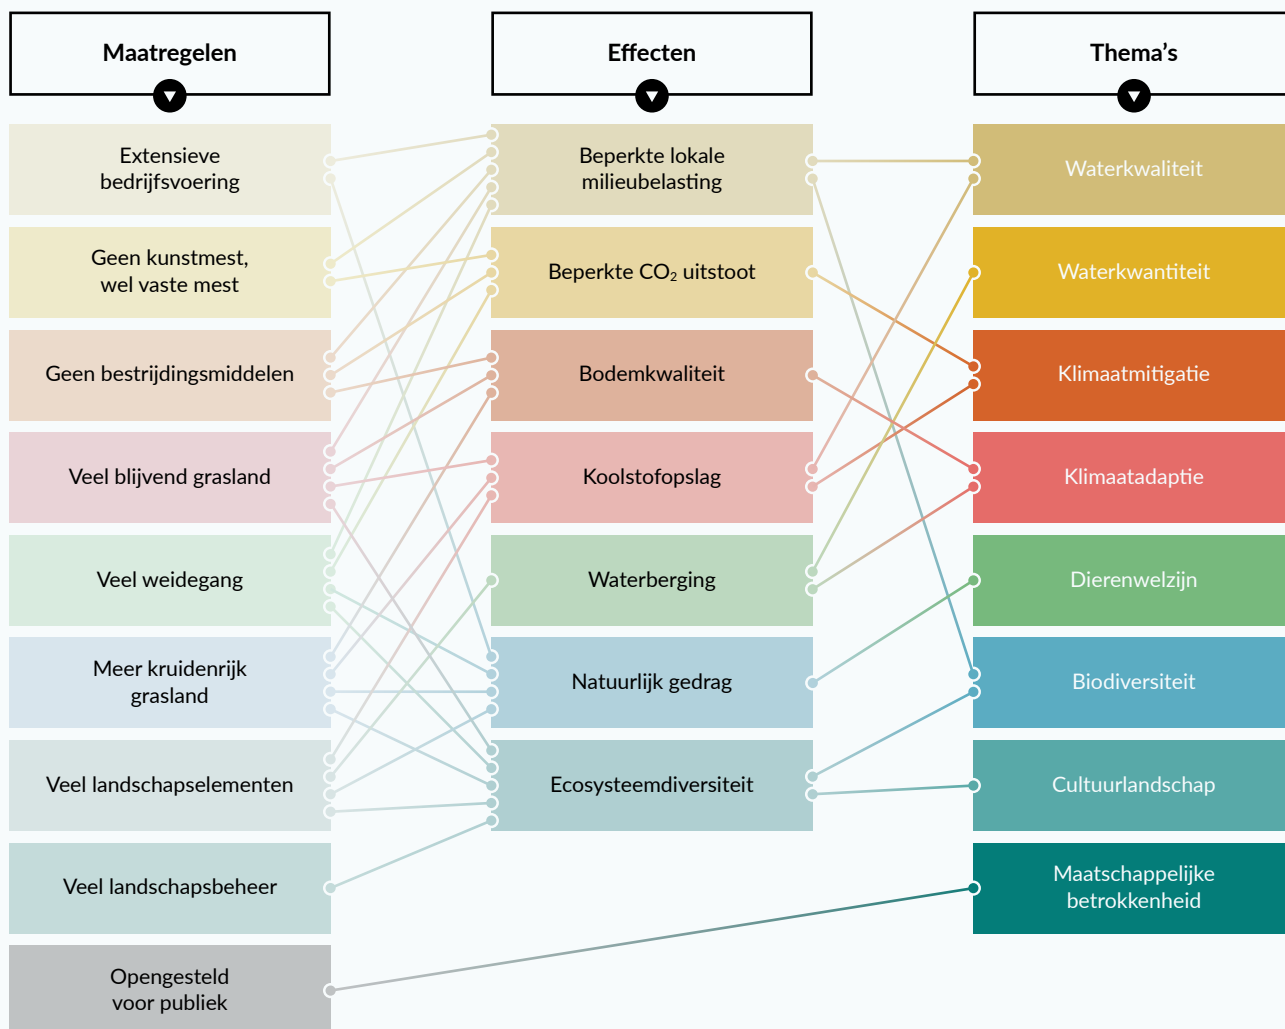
Maatregelen

Effecten

Thema's

Extensieve bedrijfsvoering

Geen kunstmest, wel vaste mest

Geen bestrijdingsmiddelen

Veel blijvend grasland

Veel weidegang

Meer kruidenrijk grasland

Veel landschapselementen

Veel landschapsbeheer

Opengesteld voor publiek

Beperkte lokale milieubelasting

Beperkte $CO_2$ uitstoot

Bodemkwaliteit

Koolstofopslag

Waterberging

Natuurlijk gedrag

Ecosysteemdiversiteit

Waterkwaliteit

Waterkwantiteit

Klimaatmitigatie

Klimaatadaptie

Dierenwelzijn

Biodiversiteit

Cultuurlandschap

Maatschappelijke betrokkenheid